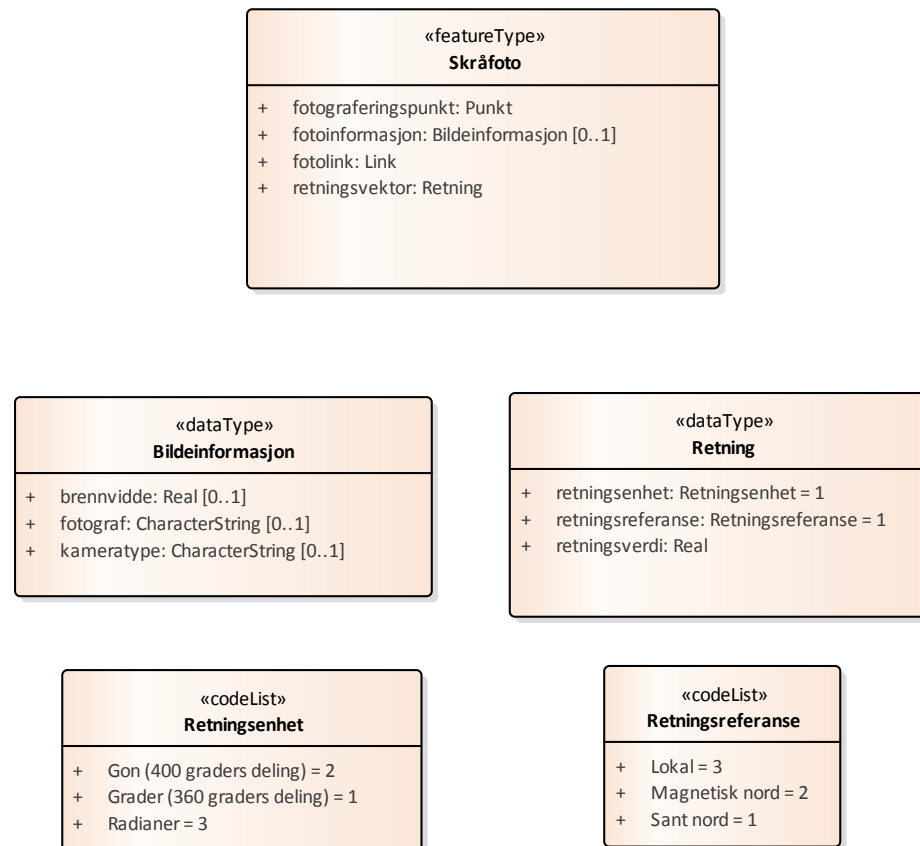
«featureType»
**Skråfoto**

+ fotograferingspunkt: Punkt
+ fotoinformasjon: Bildeinformasjon [0..1]
+ fotolink: Link
+ retningsvektor: Retning

«dataType»
**Bildeinformasjon**

+ brennvidde: Real [0..1]
+ fotograf: CharacterString [0..1]
+ kameratype: CharacterString [0..1]

«dataType»
**Retning**

+ retningsenhet: Retningsenhet = 1
+ retningsreferanse: Retningsreferanse = 1
+ retningsverdi: Real

«codeList»
**Retningsenhet**

+ Gon (400 graders deling) = 2
+ Grader (360 graders deling) = 1
+ Radianer = 3

«codeList»
**Retningsreferanse**

+ Lokal = 3
+ Magnetisk nord = 2
+ Sant nord = 1